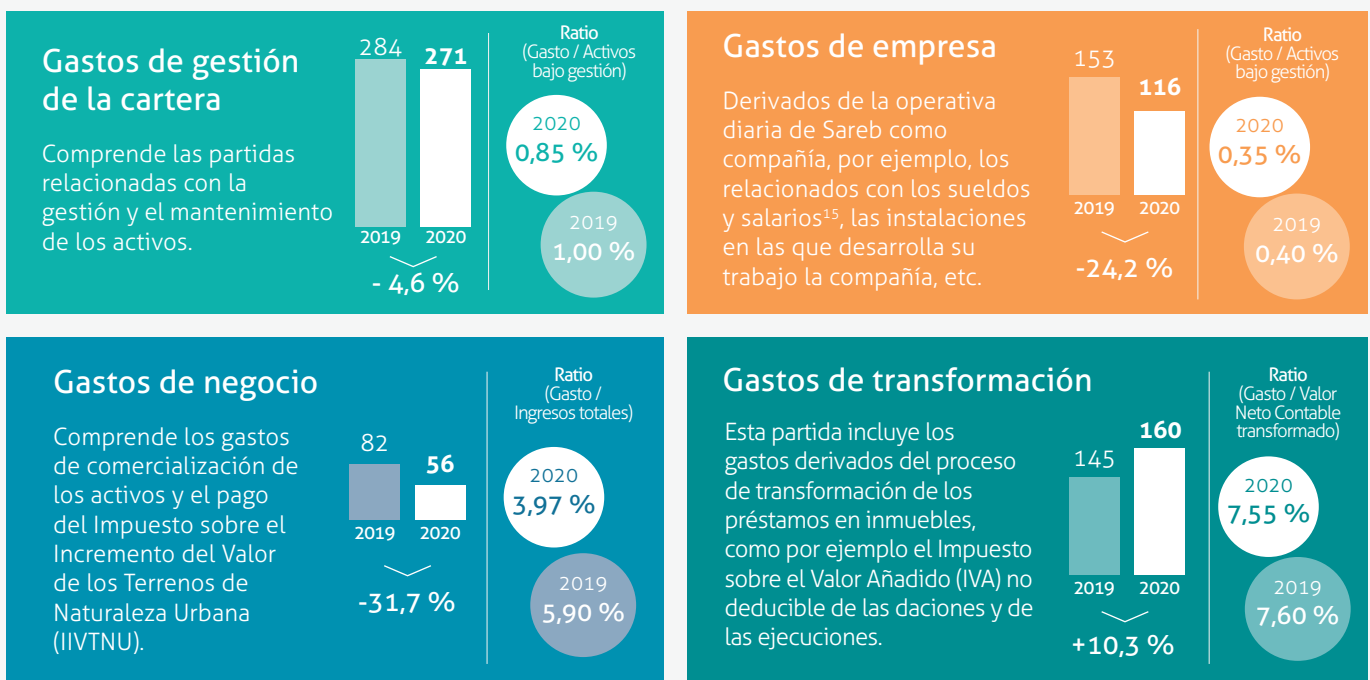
Gastos de gestión de la cartera

Comprende las partidas relacionadas con la gestión y el mantenimiento de los activos.

284
271
2019
2020
- 4,6 %

Ratio
(Gasto / Activos bajo gestión)

2020
0,85 %

2019
1,00 %

Gastos de empresa

Derivados de la operativa diaria de Sareb como compañía, por ejemplo, los relacionados con los sueldos y salarios$^{15}$, las instalaciones en las que desarrolla su trabajo la compañía, etc.

153
116
2019
2020
-24,2 %

Ratio
(Gasto / Activos bajo gestión)

2020
0,35 %

2019
0,40 %

Gastos de negocio

Comprende los gastos de comercialización de los activos y el pago del Impuesto sobre el Incremento del Valor de los Terrenos de Naturaleza Urbana (IIVTNU).

82
56
2019
2020
-31,7 %

Ratio
(Gasto / Ingresos totales)

2020
3,97 %

2019
5,90 %

Gastos de transformación

Esta partida incluye los gastos derivados del proceso de transformación de los préstamos en inmuebles, como por ejemplo el Impuesto sobre el Valor Añadido (IVA) no deducible de las daciones y de las ejecuciones.

145
160
2019
2020
+10,3 %

Ratio
(Gasto / Valor Neto Contable transformado)

2020
7,55 %

2019
7,60 %